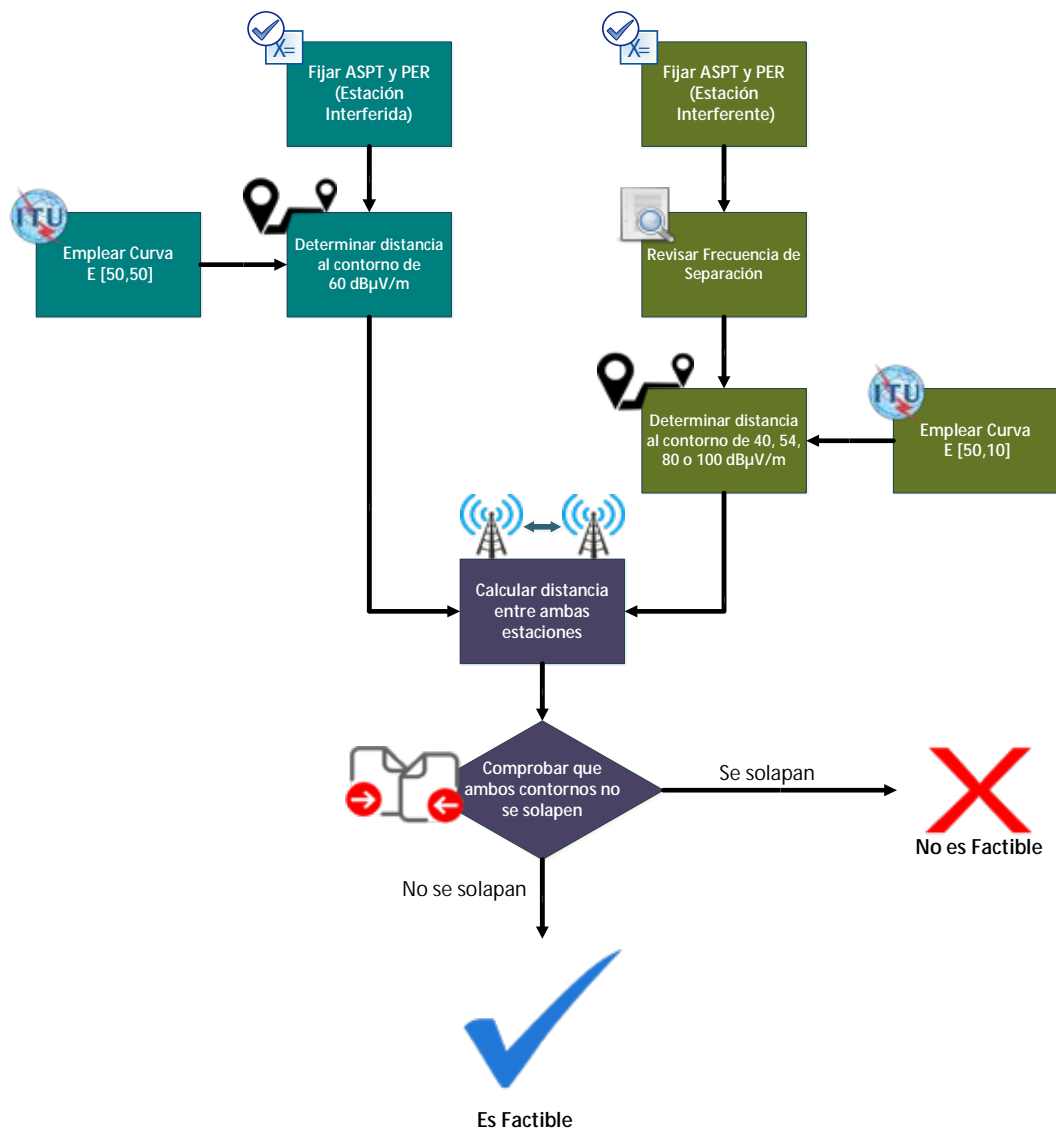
Fijar ASPT y PER (Estación Interferida)

Fijar ASPT y PER (Estación Interferente)

ITU

Emplear Curva E [50,50]

Determinar distancia al contorno de 60 dBµV/m

Revisar Frecuencia de Separación

Determinar distancia al contorno de 40, 54, 80 o 100 dBµV/m

ITU

Emplear Curva E [50,10]

Calcular distancia entre ambas estaciones

Comprobar que ambos contornos no se solapen

Se solapan

No es Factible

No se solapan

Es Factible